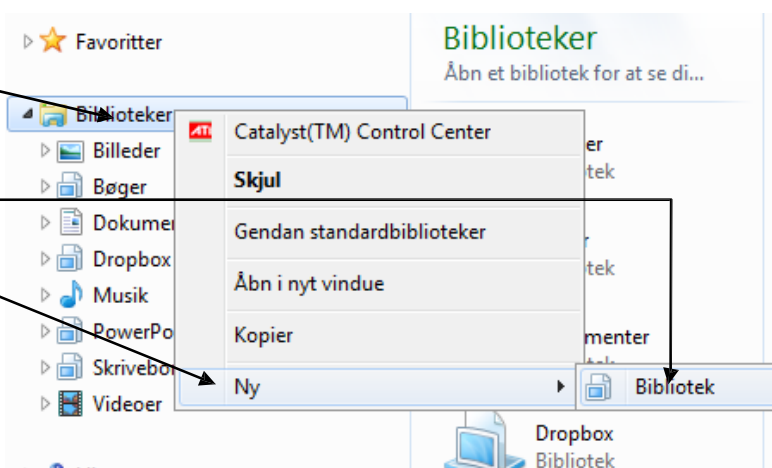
Favoritter

Biblioteker

Billeder
Bøger
Dokumer
Dropbox
Musik
PowerPo
Skrivebo
Videoer

Catalyst(TM) Control Center
Skjul
Gendan standardbiblioteker
Åbn i nyt vindue
Kopier
Ny

Bibliotek

Biblioteker
Åbn et bibliotek for at se di...

er
tek

tek

menter

Dropbox
Bibliotek